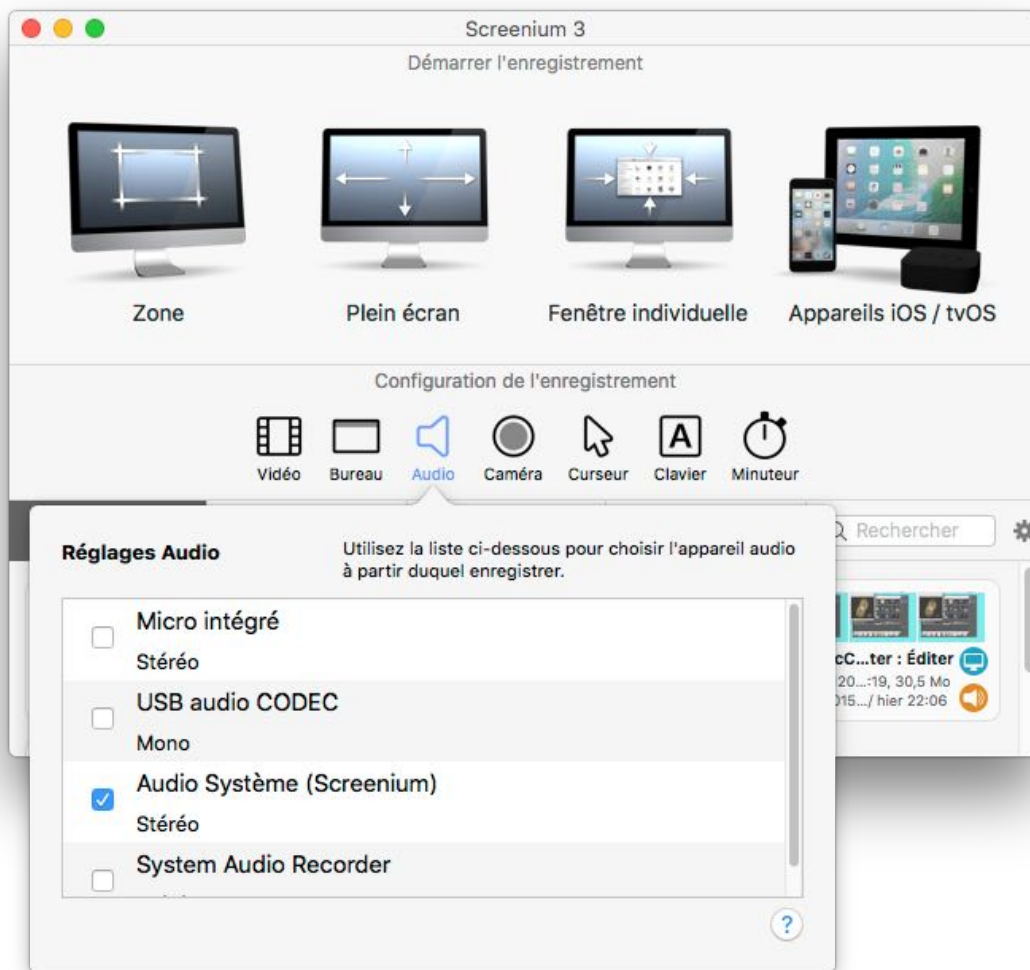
Screenium 3

Démarrer l'enregistrement

Zone

Plein écran

Fenêtre individuelle

Appareils iOS / tvOS

Configuration de l'enregistrement

Vidéo Bureau Audio Caméra Curseur Clavier Minuteur

Rechercher

Réglages Audio

Utilisez la liste ci-dessous pour choisir l'appareil audio à partir duquel enregistrer.

Micro intégré
Stéréo

USB audio CODEC
Mono

Audio Système (Screenium)
Stéréo

System Audio Recorder
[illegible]

cC...ter : Éditer
20...:19, 30,5 Mo
015.../ hier 22:06

?